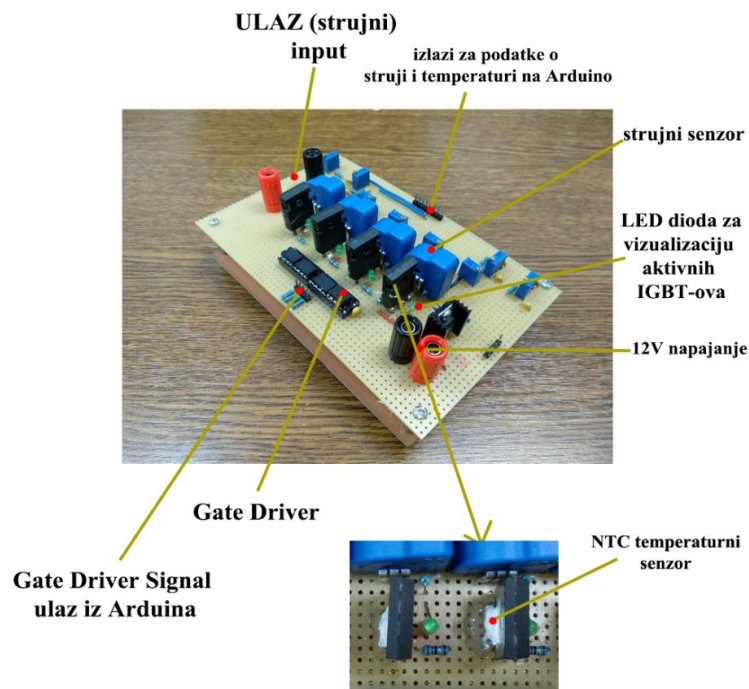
ULAZ (strujni) input

izlazi za podatke o struji i temperaturi na Arduino

strujni senzor

LED dioda za vizualizaciju aktivnih IGBT-ova

12V napajanje

Gate Driver

Gate Driver Signal ulaz iz Arduina

NTC temperaturni senzor